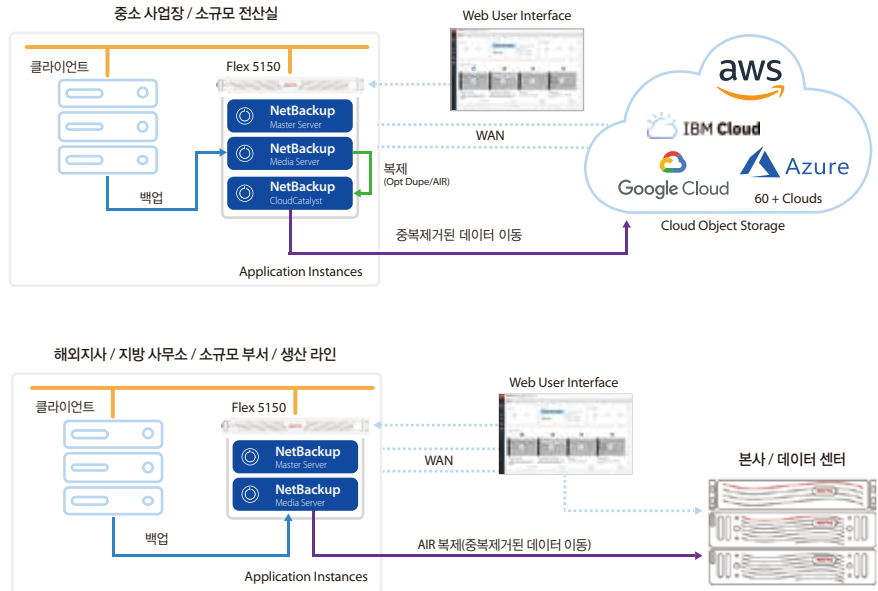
중소 사업장 / 소규모 전산실

Web User Interface

클라이언트

Flex 5150

NetBackup
Master Server

NetBackup
Media Server

NetBackup
CloudCatalyst

백업

복제
(Opt Dupe/AIR)

WAN

중복제거된 데이터 이동

Application Instances

aws

IBM Cloud

Google Cloud

Azure

60 + Clouds

Cloud Object Storage

해외지사 / 지방 사무소 / 소규모 부서 / 생산 라인

Web User Interface

클라이언트

Flex 5150

NetBackup
Master Server

NetBackup
Media Server

WAN

본사 / 데이터 센터

백업

AIR 복제(중복제거된 데이터 이동)

Application Instances